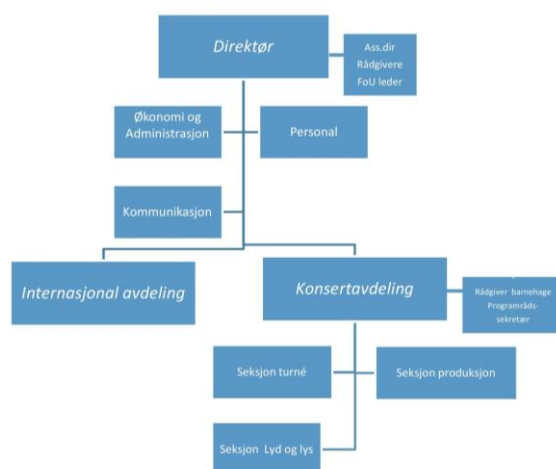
Direktør

Ass.dir
Rådgivere
FoU leder

Økonomi og Administrasjon

Personal

Kommunikasjon

Internasjonal avdeling

Konsertavdeling

Rådgiver barnehage
Programrådssekretær

Seksjon turné

Seksjon produksjon

Seksjon Lyd og lys